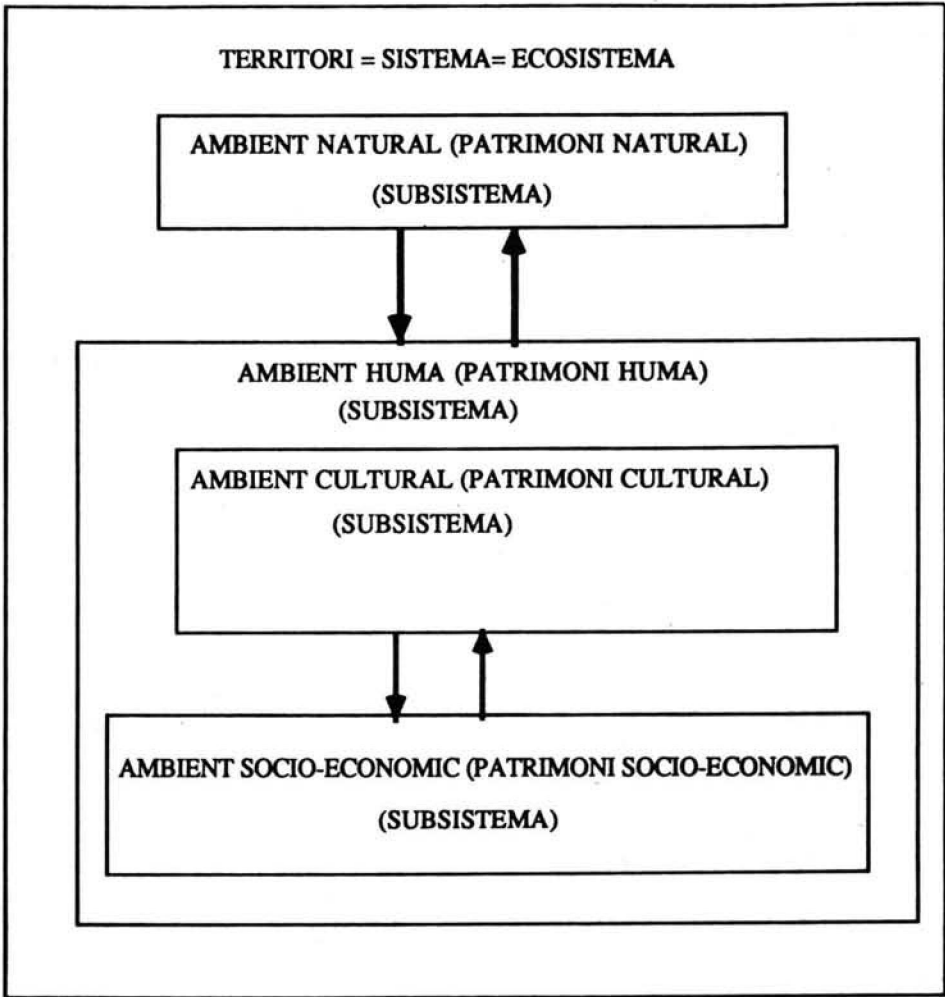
TERRITORI = SISTEMA= ECOSISTEMA

AMBIENT NATURAL (PATRIMONI NATURAL)
(SUBSISTEMA)

AMBIENT HUMA (PATRIMONI HUMA)
(SUBSISTEMA)

AMBIENT CULTURAL (PATRIMONI CULTURAL)
(SUBSISTEMA)

AMBIENT SOCIO-ECONOMIC (PATRIMONI SOCIO-ECONOMIC)
(SUBSISTEMA)